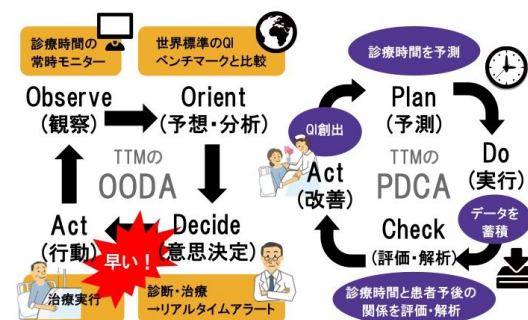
診療時間の常時モニター

世界標準のQIベンチマークと比較

Observe
(観察)

Orient
(予想・分析)

TTMの
OODA

Act
(行動)

早い!

Decide
(意思決定)

治療実行

診断・治療
→リアルタイムアラート

診療時間を予測

Plan
(予測)

QI創出

Act
(改善)

TTMの
PDCA

Do
(実行)

データを蓄積

Check
(評価・解析)

診療時間と患者予後の関係を評価・解析